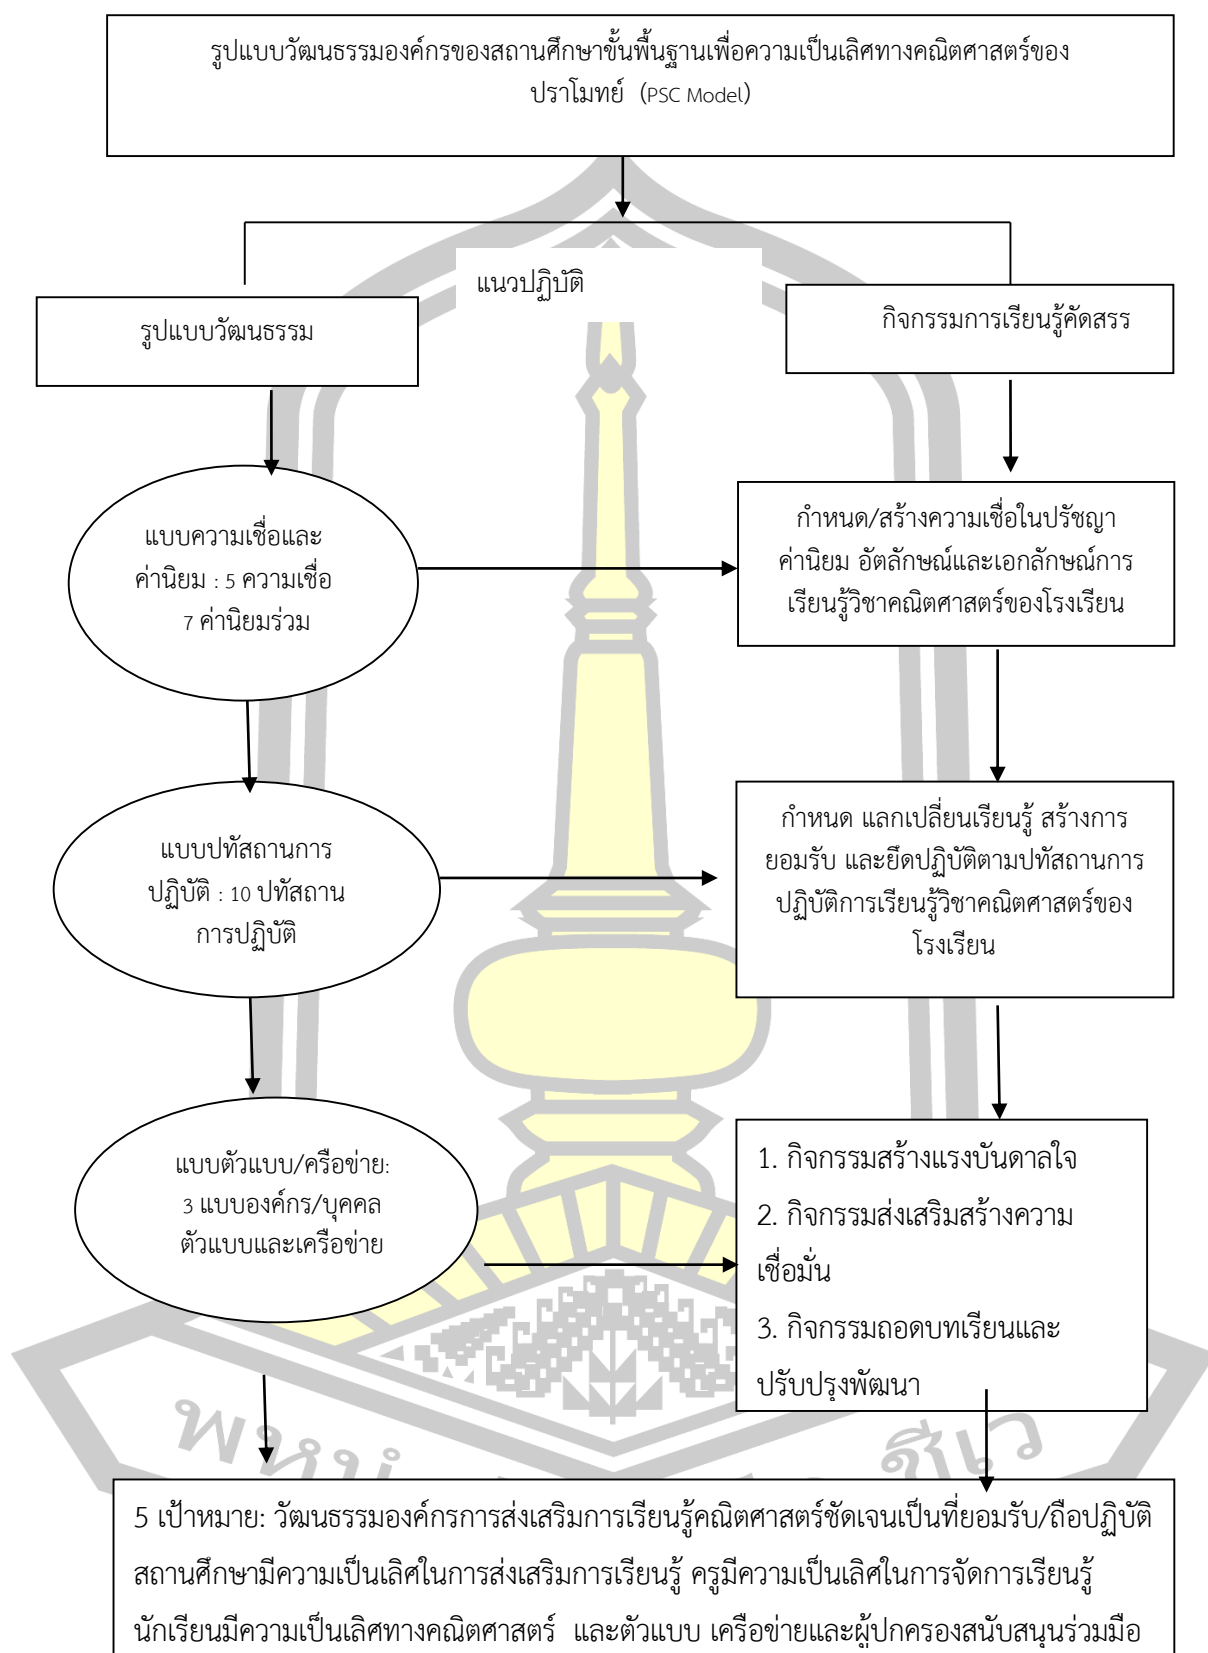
รูปแบบวัฒนธรรมองค์กรของสถานศึกษาขั้นพื้นฐานเพื่อความเป็นเลิศทางคณิตศาสตร์ของปราโมทย์ (PSC Model)

แนวปฏิบัติ

รูปแบบวัฒนธรรม

กิจกรรมการเรียนรู้คัดสรร

แบบความเชื่อและค่านิยม : 5 ความเชื่อ 7 ค่านิยมร่วม

กำหนด/สร้างความเชื่อในปรัชญา ค่านิยม อัตลักษณ์และเอกลักษณ์การเรียนรู้วิชาคณิตศาสตร์ของโรงเรียน

แบบปทัสถานการปฏิบัติ : 10 ปทัสถานการปฏิบัติ

กำหนด แลกเปลี่ยนเรียนรู้ สร้างการยอมรับ และยึดปฏิบัติตามปทัสถานการปฏิบัติการเรียนรู้วิชาคณิตศาสตร์ของโรงเรียน

แบบตัวแบบ/ครือข่าย: 3 แบบองค์กร/บุคคลตัวแบบและเครือข่าย

1. กิจกรรมสร้างแรงบันดาลใจ
2. กิจกรรมส่งเสริมสร้างความเชื่อมั่น
3. กิจกรรมถอดบทเรียนและปรับปรุงพัฒนา

พห ศิว

5 เป้าหมาย: วัฒนธรรมองค์กรการส่งเสริมการเรียนรู้คณิตศาสตร์ชัดเจนเป็นที่ยอมรับ/ถือปฏิบัติ สถานศึกษามีความเป็นเลิศในการส่งเสริมการเรียนรู้ ครูมีความเป็นเลิศในการจัดการเรียนรู้ นักเรียนมีความเป็นเลิศทางคณิตศาสตร์ และตัวแบบ เครือข่ายและผู้ปกครองสนับสนุนร่วมมือ